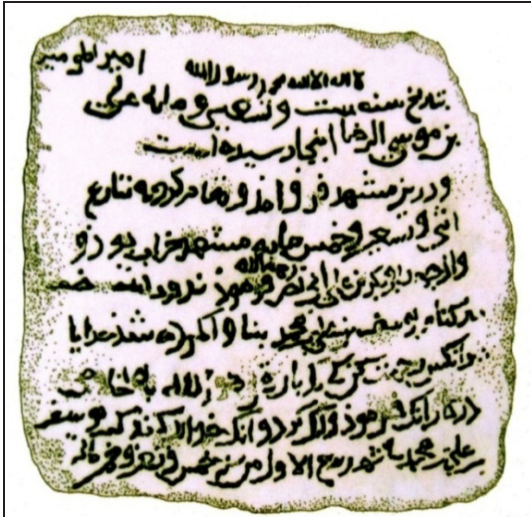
امیر المؤمنین
لا اله الا الله محمد رسول الله
بتاریخ سنه بیست و نه و تسعین و ماله علی
بن موسی الرضا ابنجا رسیده است

و در بیز مشهد فرو آمد و تمام کرده تاریخ
اثنی و تسعین و خمس مایه مشهد خراب بود و
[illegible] رحمه الله
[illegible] ابی نصر فرمود نو کردند خدا
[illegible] یوسف بن علی محمد بنا و اکرده شد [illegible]
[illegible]
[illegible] و اکنون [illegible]
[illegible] محمد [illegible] الاول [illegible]